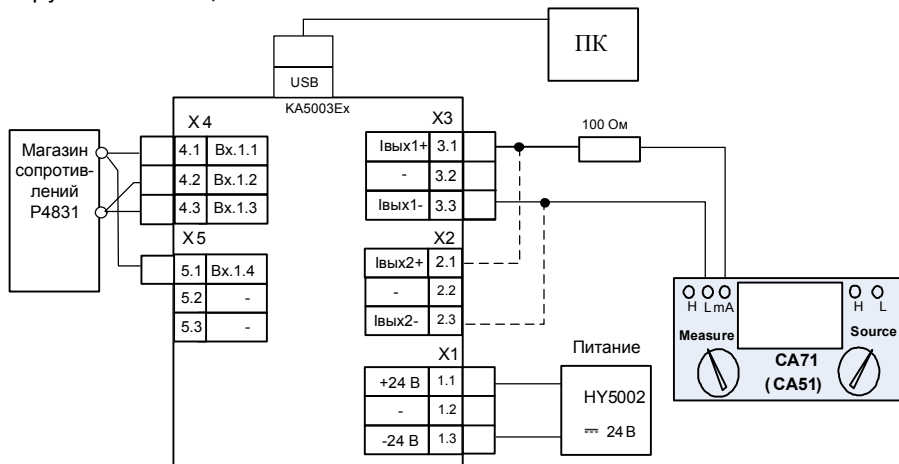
ПК

USB

KA5003Ex

X4

Магазин сопротивлений Р4831

4.1 Вх.1.1
4.2 Вх.1.2
4.3 Вх.1.3

X5

5.1 Вх.1.4
5.2 -
5.3 -

X3

Iвых1+ 3.1
- 3.2
Iвых1- 3.3

100 Ом

X2

Iвых2+ 2.1
- 2.2
Iвых2- 2.3

X1

+24 В 1.1
- 1.2
-24 В 1.3

Питание

HY5002
⎓ 24 В

H L mA

Measure

CA71
(CA51)

H L

Source